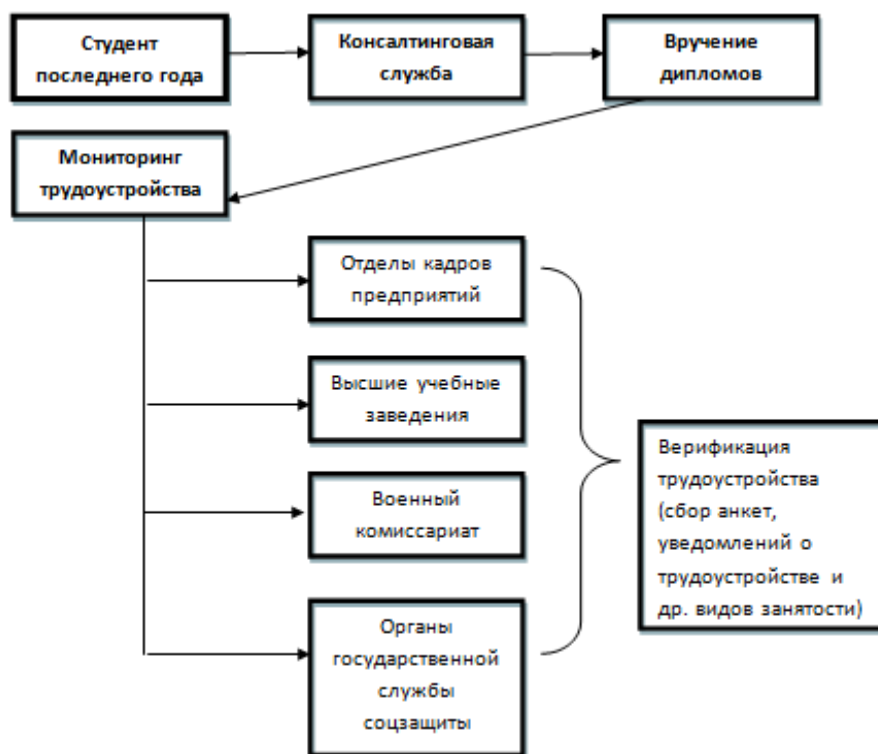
Студент последнего года

Консалтинговая служба

Вручение дипломов

Мониторинг трудоустройства

Отделы кадров предприятий

Высшие учебные заведения

Военный комиссариат

Органы государственной службы соцзащиты

Верификация трудоустройства (сбор анкет, уведомлений о трудоустройстве и др. видов занятости)